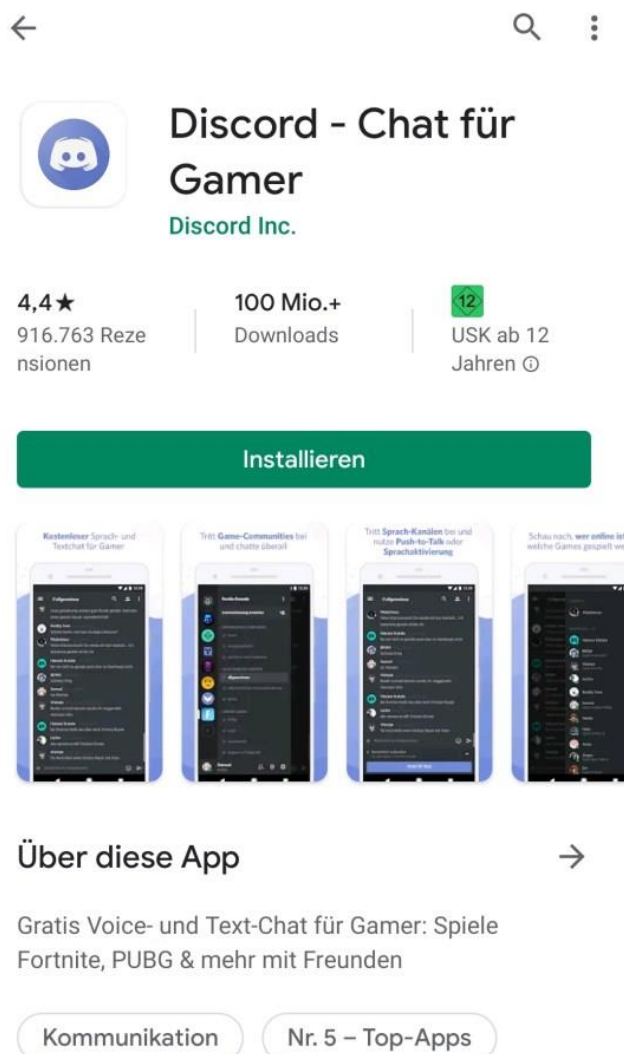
Discord - Chat für Gamer

Discord Inc.

4,4★
916.763 Rezensionen

100 Mio.+
Downloads

12
USK ab 12 Jahren ⓘ

Installieren

Kostenloser Sprach- und Textchat für Gamer

Tritt Game-Communities bei und chatte überall

Tritt Sprach-Kanälen bei und nutze Push-to-Talk oder Sprachaktivierung

Schau nach, wer online ist welche Games gespielt we

Über diese App →

Gratis Voice- und Text-Chat für Gamer: Spiele Fortnite, PUBG & mehr mit Freunden

Kommunikation

Nr. 5 – Top-Apps